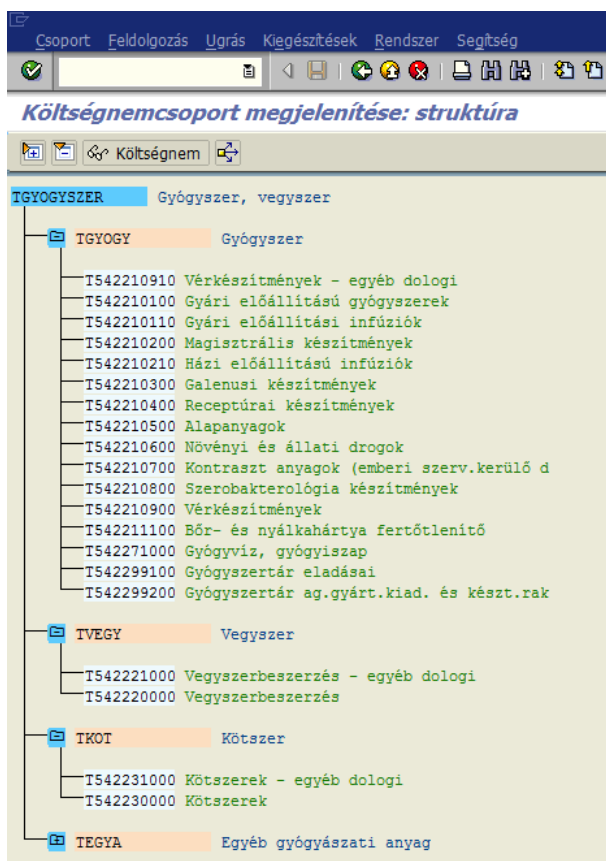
Csoport Feldolgozás Ugrás Kiegészítések Rendszer Segítség

Költségnemcsoport megjelenítése: struktúra

Költségnem

TGYOGYSZER Gyógyszer, vegyszer

TGYOGY Gyógyszer

T542210910 Vérkészítmények - egyéb dologi
T542210100 Gyári előállítású gyógyszerek
T542210110 Gyári előállítási infúziók
T542210200 Magisztrális készítmények
T542210210 Házi előállítású infúziók
T542210300 Galenusi készítmények
T542210400 Receptúrai készítmények
T542210500 Alapanyagok
T542210600 Növényi és állati drogok
T542210700 Kontraszt anyagok (emberi szerv.kerülő d
T542210800 Szerobakterológia készítmények
T542210900 Vérkészítmények
T542211100 Bőr- és nyálkahártya fertőtlenítő
T542271000 Gyógyvíz, gyógyiszap
T542299100 Gyógyszertár eladásai
T542299200 Gyógyszertár ag.gyárt.kiad. és készt.rak

TVEGY Vegyszer

T542221000 Vegyszerbeszerzés - egyéb dologi
T542220000 Vegyszerbeszerzés

TKOT Kötszer

T542231000 Kötszerek - egyéb dologi
T542230000 Kötszerek

TEGYA Egyéb gyógyászati anyag